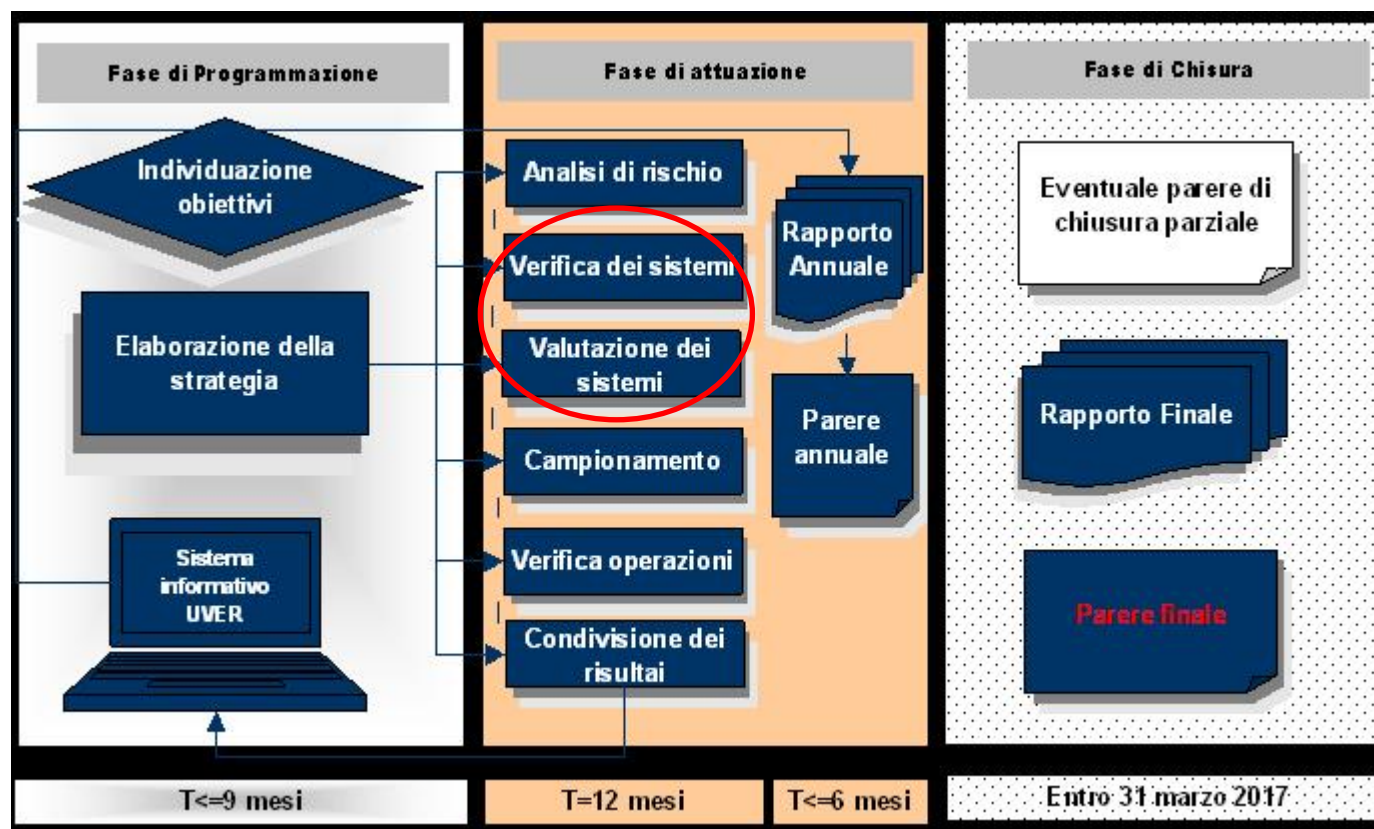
Fase di Programmazione

Individuazione obiettivi

Elaborazione della strategia

Sistema informativo UVER

Fase di attuazione

Analisi di rischio

Verifica dei sistemi

Valutazione dei sistemi

Campionamento

Verifica operazioni

Condivisione dei risultai

Rapporto Annuale

Parere annuale

Fase di Chisura

Eventuale parere di chiusura parziale

Rapporto Finale

Parere finale

T<=9 mesi

T=12 mesi

T<=6 mesi

Entro 31 marzo 2017